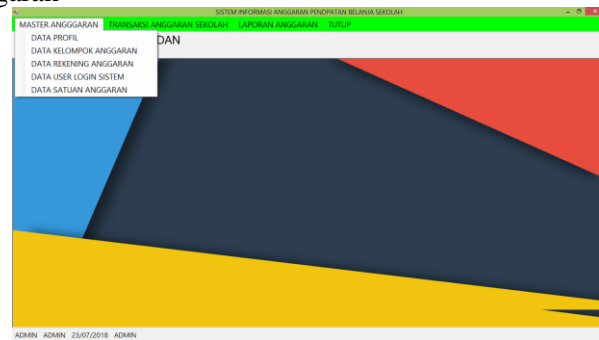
SISTEM INFORMASI ANGGARAN PENDAPATAN BELANJA SEKOLAH

MASTER ANGGGARAN TRANSAKSI ANGGARAN SEKOLAH LAPORAN ANGGARAN TUTUP

DATA PROFIL
DATA KELOMPOK ANGGARAN
DATA REKENING ANGGARAN
DATA USER LOGIN SISTEM
DATA SATUAN ANGGARAN

DAN

ADMIN ADMIN 23/07/2018 ADMIN